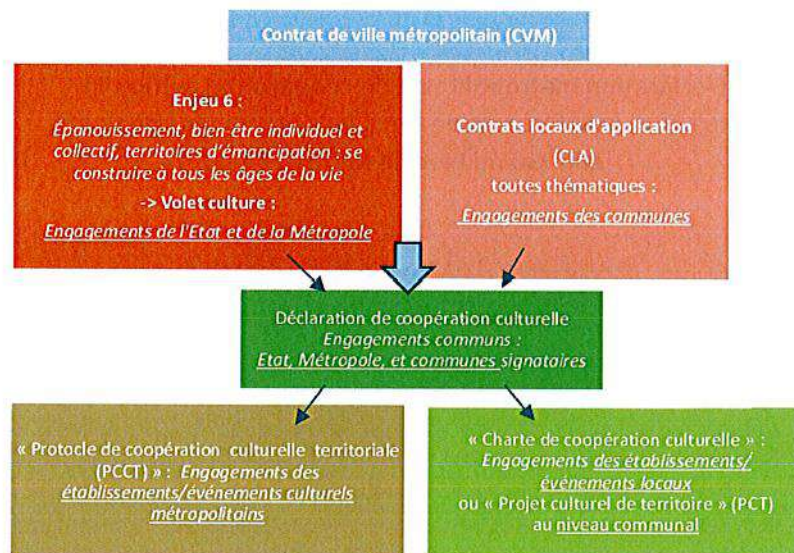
Contrat de ville métropolitain (CVM)

Enjeu 6 :
Épanouissement, bien-être individuel et collectif, territoires d'émancipation : se construire à tous les âges de la vie
-> Volet culture :
Engagements de l'Etat et de la Métropole

Contrats locaux d'application (CLA)
toutes thématiques :
Engagements des communes

Déclaration de coopération culturelle
Engagements communs :
Etat, Métropole, et communes signataires

« Protocle de coopération culturelle territoriale (PCCT) » : Engagements des établissements/événements culturels métropolitains

« Charte de coopération culturelle » :
Engagements des établissements/ événements locaux
ou « Projet culturel de territoire » (PCT) au niveau communal